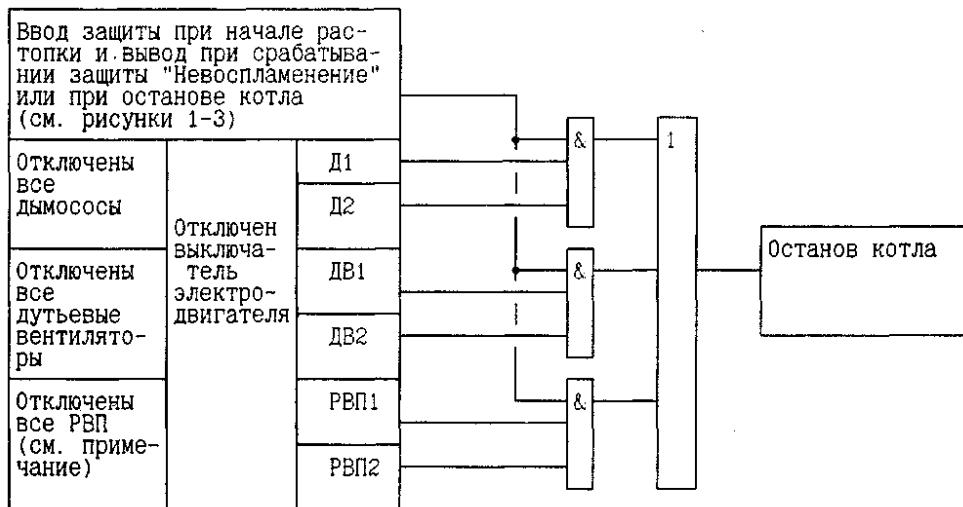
Ввод защиты при начале растопки и вывод при срабатывании защиты "Невоспламенение" или при останове котла (см. рисунки 1-3)

Отключены все дымососы

Отключены все дутьевые вентиляторы

Отключены все РВП (см. примечание)

Отключен выключатель электродвигателя

Д1

Д2

ДВ1

ДВ2

РВП1

РВП2

&

&

&

1

Останов котла